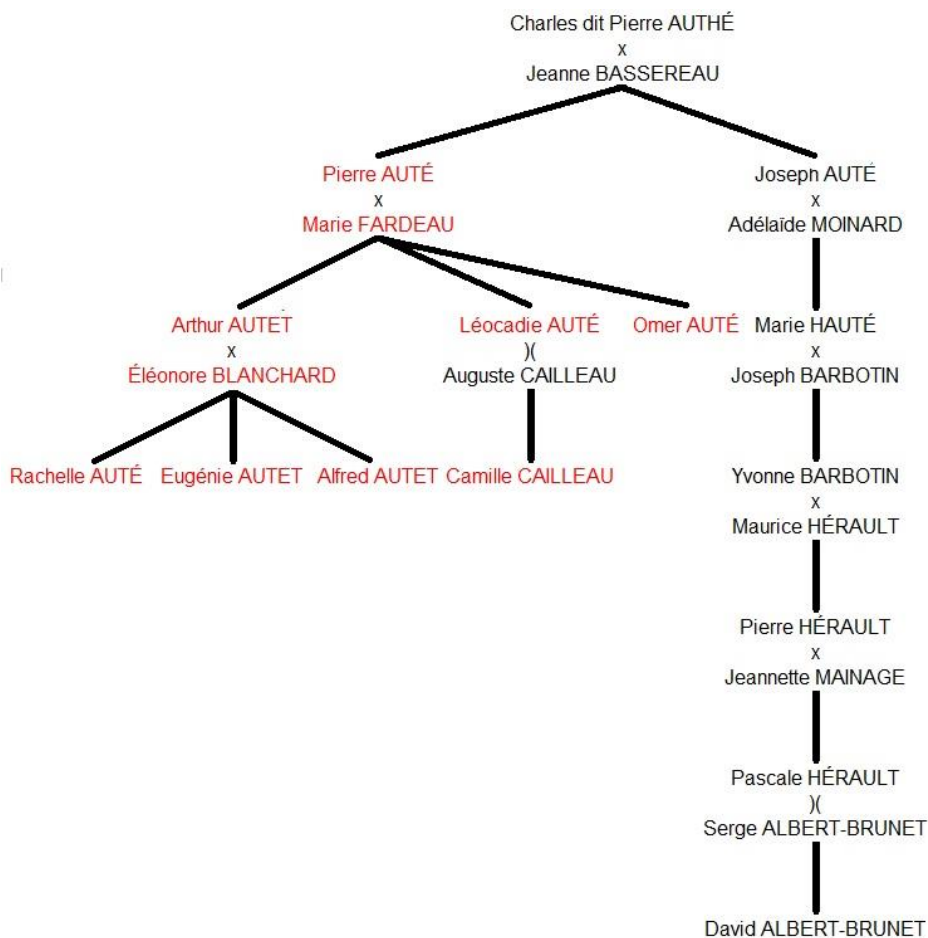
Charles dit Pierre AUTHÉ
x
Jeanne BASSEREAU

Pierre AUTÉ
x
Marie FARDEAU

Josepn AUTÉ
x
Adélaïde MOINARD

Arthur AUTET
x
Éléonore BLANCHARD

Léocadie AUTÉ
)(
Auguste CAILLEAU

Omer AUTÉ

Marie HAUTÉ
x
Joseph BARBOTIN

Rachelle AUTÉ

Eugénie AUTET

Alfred AUTET

Camille CAILLEAU

Yvonne BARBOTIN
x
Maurice HÉRAULT

Pierre HÉRAULT
x
Jeannette MAINAGE

Pascale HÉRAULT
)(
Serge ALBERT-BRUNET

David ALBERT-BRUNET